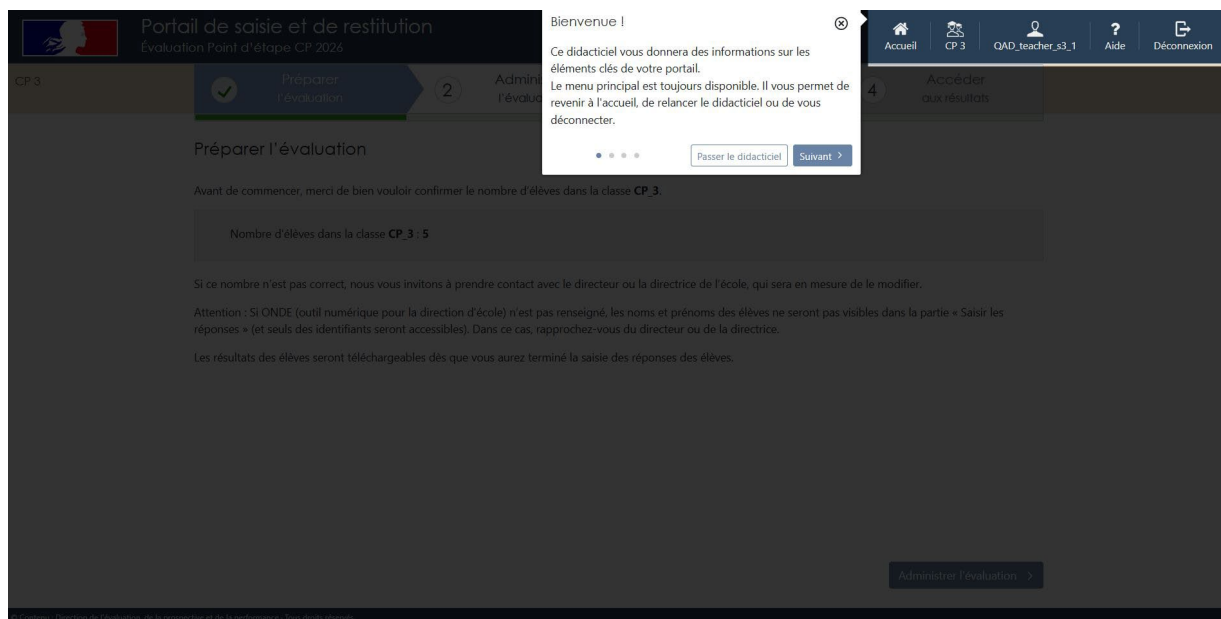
Portail de saisie et de restitution
Évaluation Point d'étape CP 2026

Bienvenue !

Ce didacticiel vous donnera des informations sur les éléments clés de votre portail.
Le menu principal est toujours disponible. Il vous permet de revenir à l'accueil, de relancer le didacticiel ou de vous déconnecter.

Passer le didacticiel
Suivant >

Accueil
CP 3
QAD_teacher_s3_1
Aide
Déconnexion

CP 3

Préparer l'évaluation
2 Admini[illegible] l'évalua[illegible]
4 Accéder aux résultats

Préparer l'évaluation

Avant de commencer, merci de bien vouloir confirmer le nombre d'élèves dans la classe **CP_3**.

Nombre d'élèves dans la classe **CP_3** : **5**

Si ce nombre n'est pas correct, nous vous invitons à prendre contact avec le directeur ou la directrice de l'école, qui sera en mesure de le modifier.

Attention : Si ONDE (outil numérique pour la direction d'école) n'est pas renseigné, les noms et prénoms des élèves ne seront pas visibles dans la partie « Saisir les réponses » (et seuls des identifiants seront accessibles). Dans ce cas, rapprochez-vous du directeur ou de la directrice.

Les résultats des élèves seront téléchargeables dès que vous aurez terminé la saisie des réponses des élèves.

Administrer l'évaluation >

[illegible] Direction de l'évaluation, de la prospective et de la performance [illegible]